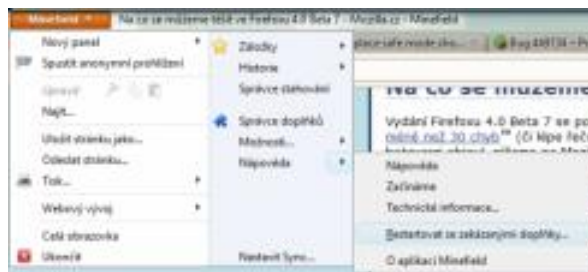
Minefield
Na co se můžeme těšit ve Firefoxu 4.0 Beta 7 – Mozilla.cz – Minefield
Nový panel
Spustit anonymní prohlížení
Upravit
Najít...
Uložit stránku jako...
Odeslat odkaz...
Tisk...
Webový vývoj
Celá obrazovka
Ukončit
Záložky
Historie
Správce stahování
Správce doplňků
Možnosti...
Nápověda
Nastavit Sync...
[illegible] safe mode sho...
Bug 498734 – Pr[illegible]
Na co se můžeme
Vydání Firefoxu 4.0 Beta 7 se po
méně než 20 chyb" (O lépe řeč
Nápověda
Začínáme
Technické informace...
Restartovat se zakázanými doplňky...
O aplikaci Minefield